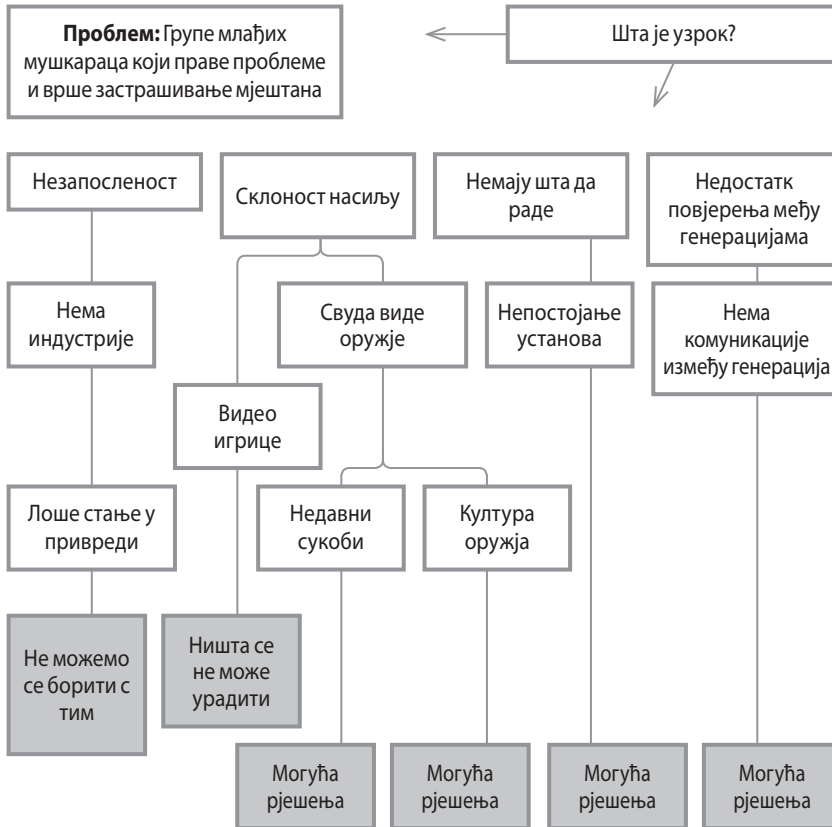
**Проблем:** Групе младих мушкараца који праве проблеме и врше застрашивање мјештана

Шта је узрок?

Незапосленост

Склоност насиљу

Немају шта да раде

Недостатк повјерења међу генерацијама

Нема индустрије

Свуда виде оружје

Непостојање установа

Нема комуникације између генерација

Видео игрице

Лоше стање у привреди

Недавни сукоби

Култура оружја

Не можемо се борити с тим

Ништа се не може урадити

Могућа рјешења

Могућа рјешења

Могућа рјешења

Могућа рјешења